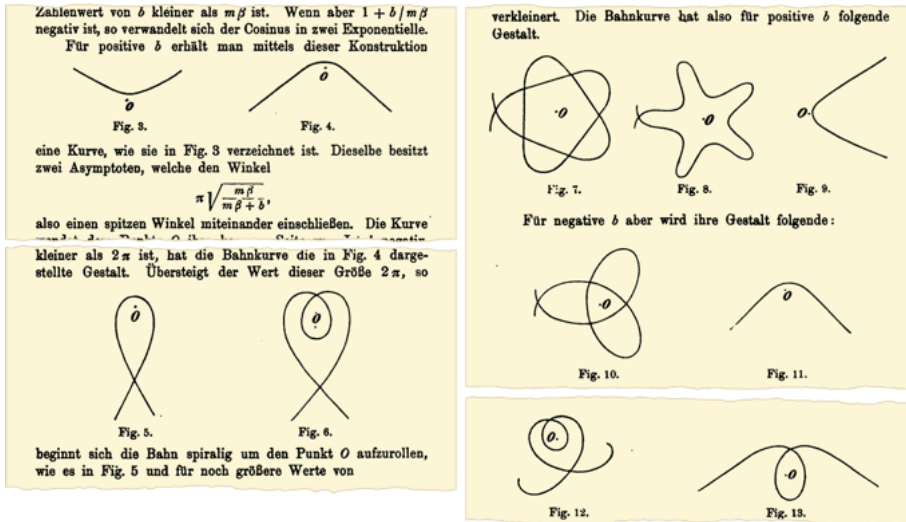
Zahlenwert von $b$ kleiner als $m\beta$ ist. Wenn aber $1 + b / m\beta$ negativ ist, so verwandelt sich der Cosinus in zwei Exponentielle.

Für positive $b$ erhält man mittels dieser Konstruktion

O

Fig. 3.

O

Fig. 4.

eine Kurve, wie sie in Fig. 3 verzeichnet ist. Dieselbe besitzt zwei Asymptoten, welche den Winkel

$\pi \sqrt{\frac{m\beta}{m\beta + b}}$,

also einen spitzen Winkel miteinander einschließen. Die Kurve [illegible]

kleiner als $2\pi$ ist, hat die Bahnkurve die in Fig. 4 dargestellte Gestalt. Übersteigt der Wert dieser Größe $2\pi$, so

O

Fig. 5.

O

Fig. 6.

beginnt sich die Bahn spiralig um den Punkt $O$ aufzurollen, wie es in Fig. 5 und für noch größere Werte von

verkleinert. Die Bahnkurve hat also für positive $b$ folgende Gestalt.

O

Fig. 7.

O

Fig. 8.

O

Fig. 9.

Für negative $b$ aber wird ihre Gestalt folgende:

O

Fig. 10.

O

Fig. 11.

O

Fig. 12.

O

Fig. 13.